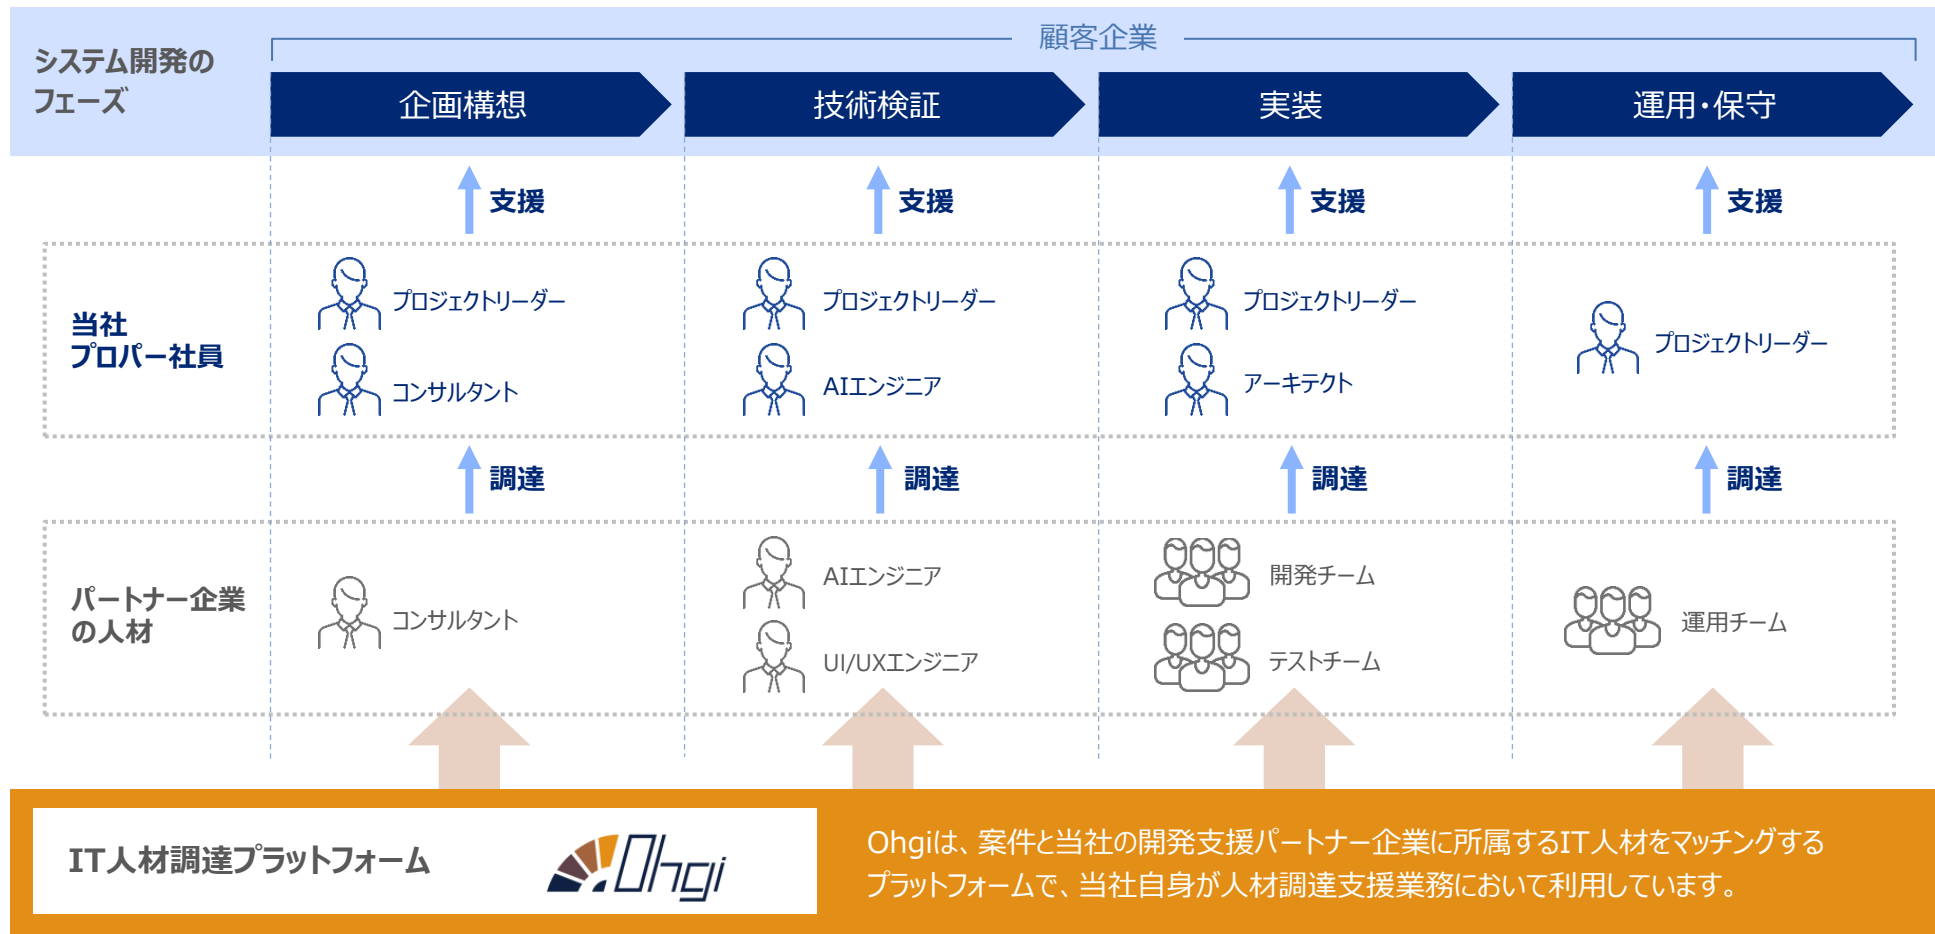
システム開発のフェーズ

顧客企業

企画構想

技術検証

実装

運用・保守

支援

支援

支援

支援

当社プロパー社員

プロジェクトリーダー

コンサルタント

プロジェクトリーダー

AIエンジニア

プロジェクトリーダー

アーキテクト

プロジェクトリーダー

調達

調達

調達

調達

パートナー企業の人材

コンサルタント

AIエンジニア

UI/UXエンジニア

開発チーム

テストチーム

運用チーム

IT人材調達プラットフォーム

Ohgi

Ohgiは、案件と当社の開発支援パートナー企業に所属するIT人材をマッチングするプラットフォームで、当社自身が人材調達支援業務において利用しています。